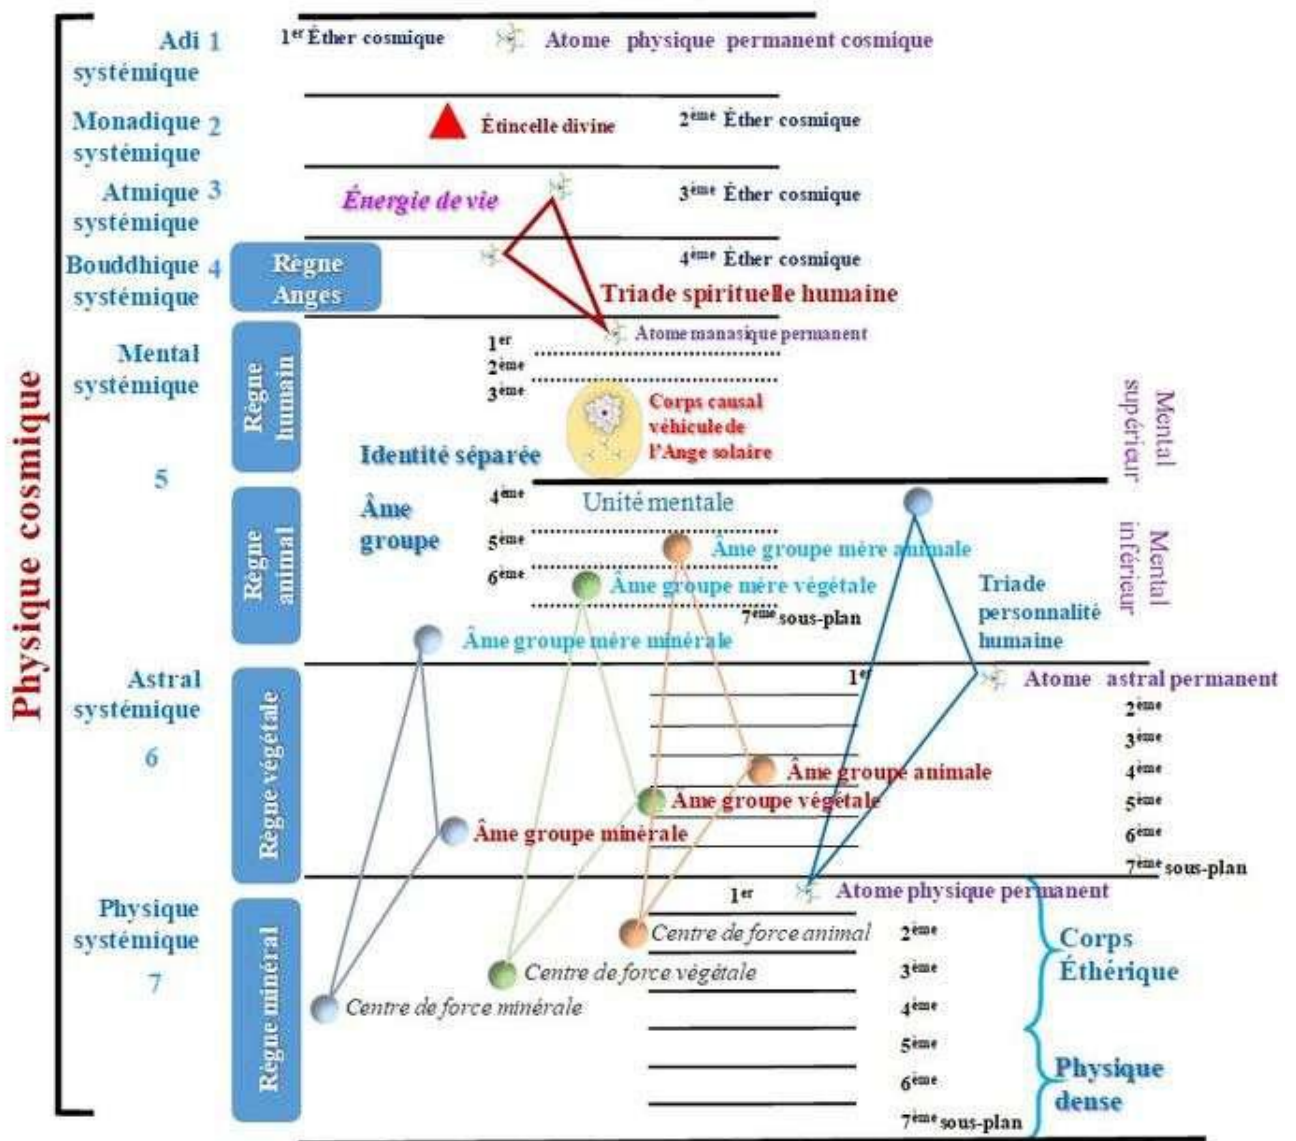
Physique cosmique

Adi 1 systémique
1$^{er}$ Éther cosmique
Atome physique permanent cosmique

Monadique 2 systémique
Étincelle divine
2$^{ème}$ Éther cosmique

Atmique 3 systémique
Énergie de vie
3$^{ème}$ Éther cosmique

Bouddhique 4 systémique
Règne Anges
4$^{ème}$ Éther cosmique
Triade spirituelle humaine

Mental systémique
5
Règne humain
1$^{er}$
Atome manasique permanent
2$^{ème}$
3$^{ème}$
Corps causal véhicule de l'Ange solaire
Identité séparée
Mental supérieur

Règne animal
Âme groupe
4$^{ème}$
Unité mentale
5$^{ème}$
Âme groupe mère animale
6$^{ème}$
Âme groupe mère végétale
7$^{ème}$ sous-plan
Triade personnalité humaine
Mental inférieur
Âme groupe mère minérale

Astral systémique
6
Règne végétale
1$^{er}$
Atome astral permanent
2$^{ème}$
3$^{ème}$
Âme groupe animale
4$^{ème}$
Âme groupe végétale
5$^{ème}$
Âme groupe minérale
6$^{ème}$
7$^{ème}$ sous-plan

Physique systémique
7
Règne minéral
1$^{er}$
Atome physique permanent
Centre de force animal
2$^{ème}$
Corps Éthérique
Centre de force végétale
3$^{ème}$
Centre de force minérale
4$^{ème}$
5$^{ème}$
6$^{ème}$
Physique dense
7$^{ème}$ sous-plan